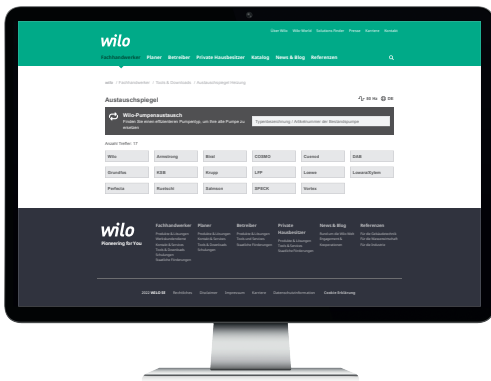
Über Wilo   Wilo Welt   Solutions Finder   Presse   Karriere   Kontakt

wilo

Fachhandwerker   Planer   Betreiber   Private Hausbesitzer   Katalog   News & Blog   Referenzen

wilo > Fachhandwerker > Tools & Downloads > Austauschspiegel Heizung

Austauschspiegel

50 Hz   DE

Wilo-Pumpenaustausch
Finden Sie einen effizienteren Pumpentyp, um Ihre alte Pumpe zu ersetzen

Typenbezeichnung / Artikelnummer der Bestandspumpe

Anzahl Treffer: 17

| Wilo | Armstrong | Biral | COSMO | Custod | DAB |
|---|---|---|---|---|---|
| Grundfos | KSB | Krupp | LFP | Lowara | Lowara/Vogel |
| Pelleria | Rotoclit | Salmson | SPECK | Vortex | |

wilo
Pioneering for You

Fachhandwerker
Produkte & Lösungen
Marktkonzeptionen
Kontakt & Services
Tools & Downloads
Schulungen
Staatliche Förderungen

Planer
Produkte & Lösungen
Kontakt & Services
Tools & Downloads
Schulungen

Betreiber
Produkte & Lösungen
Tools und Services
Staatliche Förderungen

Private Hausbesitzer
Produkte & Lösungen
Tools & Services
Staatliche Förderungen

News & Blog
Neues aus der Wilo-Welt
Engagement &
Kooperationen

Referenzen
Für die Gebäudetechnik
Für die Wasserwirtschaft
Für die Industrie

2022 WILO SE   Rechtliches   Disclaimer   Impressum   Karriere   Datenschutzinformation   Cookie-Erklärung